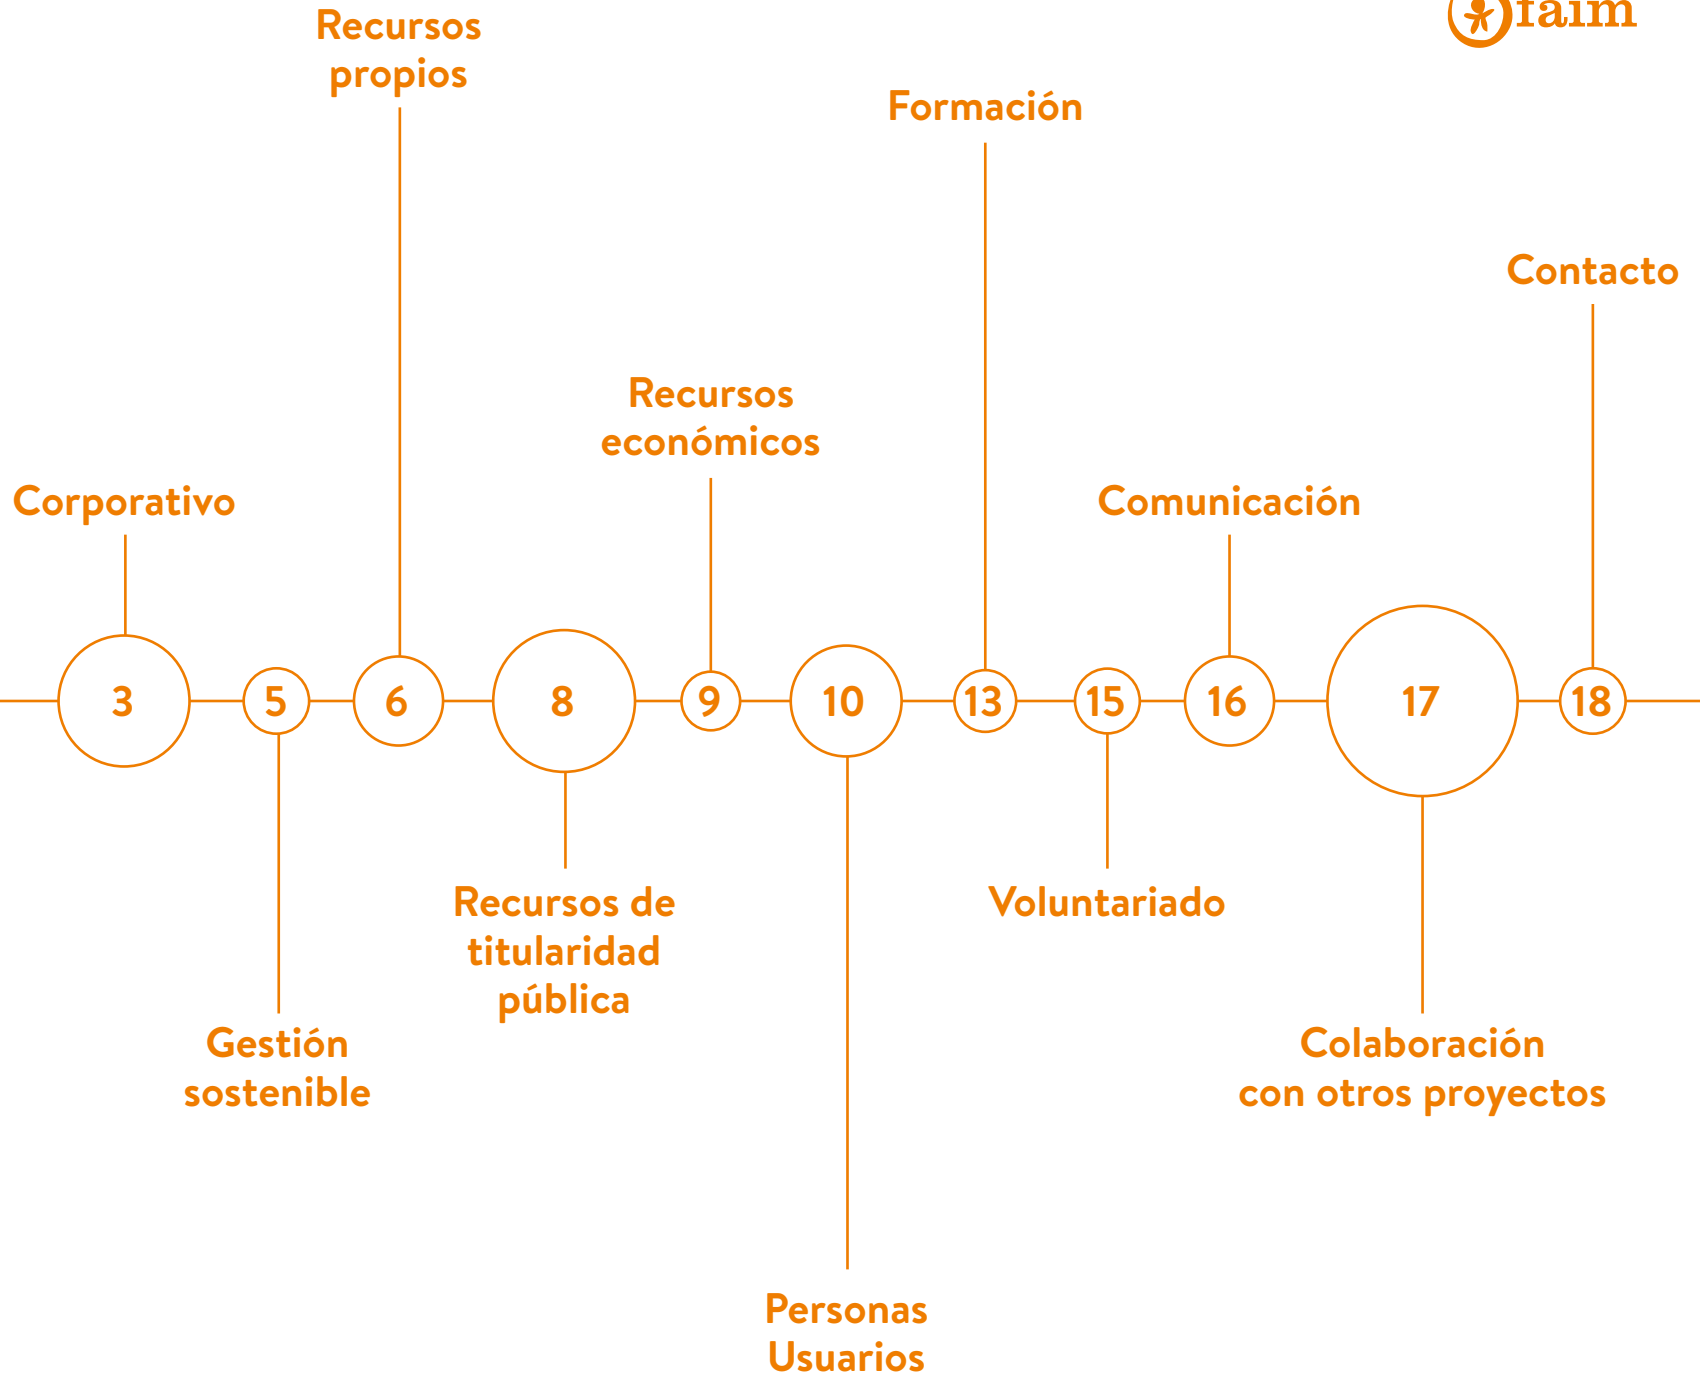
faim

Recursos propios

Formación

Contacto

Recursos económicos

Corporativo

Comunicación

3

5

6

8

9

10

13

15

16

17

18

Recursos de titularidad pública

Voluntariado

Gestión sostenible

Colaboración con otros proyectos

Personas Usuarios